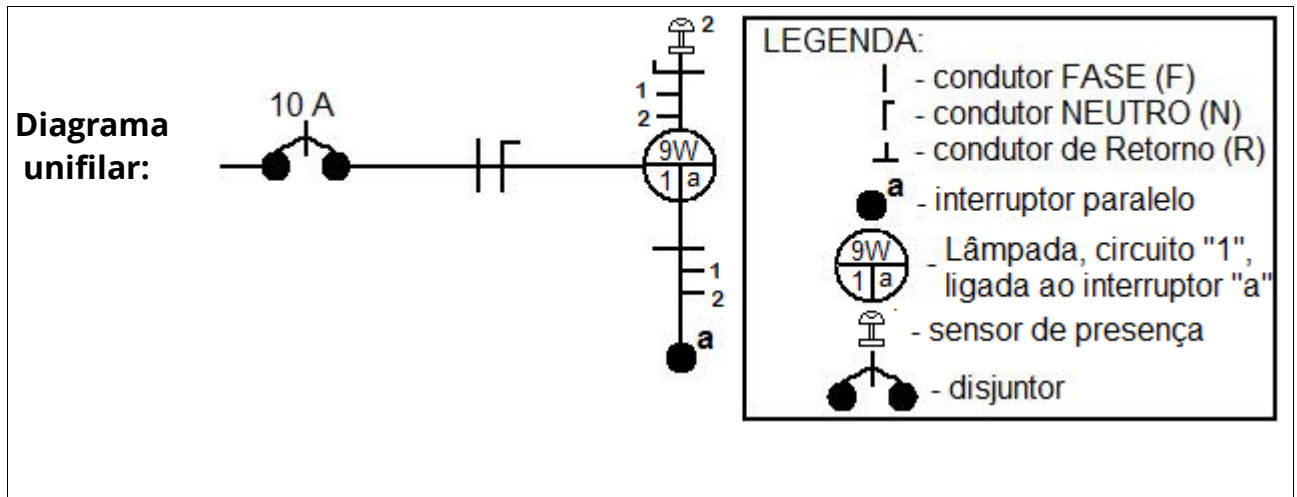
Diagrama unifilar:

10 A

2
1
2
9W
1 a
1
2
a

LEGENDA:
- condutor FASE (F)
- condutor NEUTRO (N)
- condutor de Retorno (R)
a - interruptor paralelo
9W
1 a
- Lâmpada, circuito "1", ligada ao interruptor "a"
- sensor de presença
- disjuntor